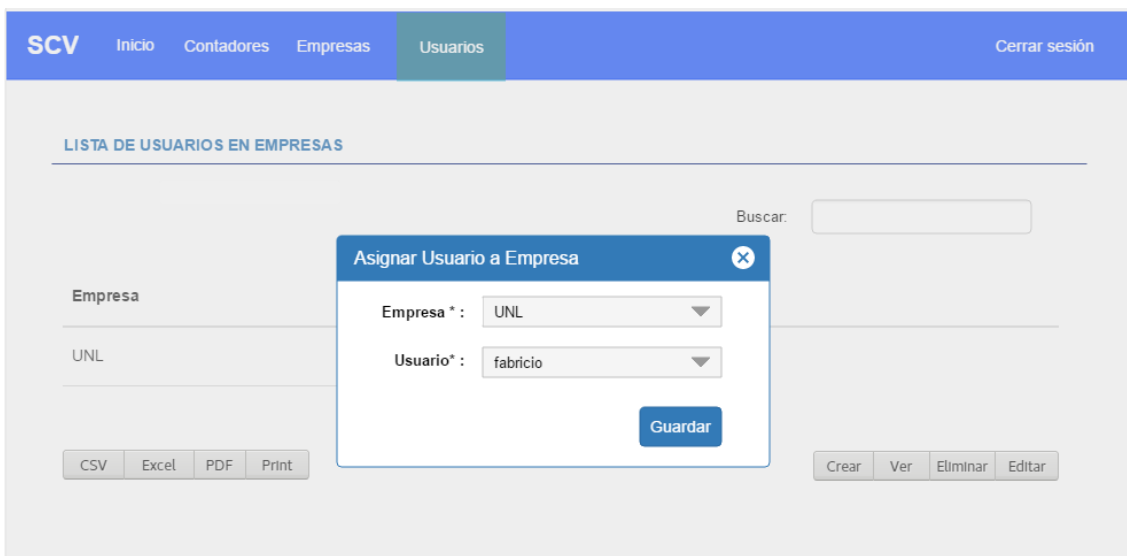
SCV Inicio Contadores Empresas Usuarios Cerrar sesión

LISTA DE USUARIOS EN EMPRESAS

Buscar:

Empresa

UNL

Asignar Usuario a Empresa

Empresa * : UNL

Usuario* : fabricio

Guardar

CSV Excel PDF Print

Crear Ver Eliminar Editar